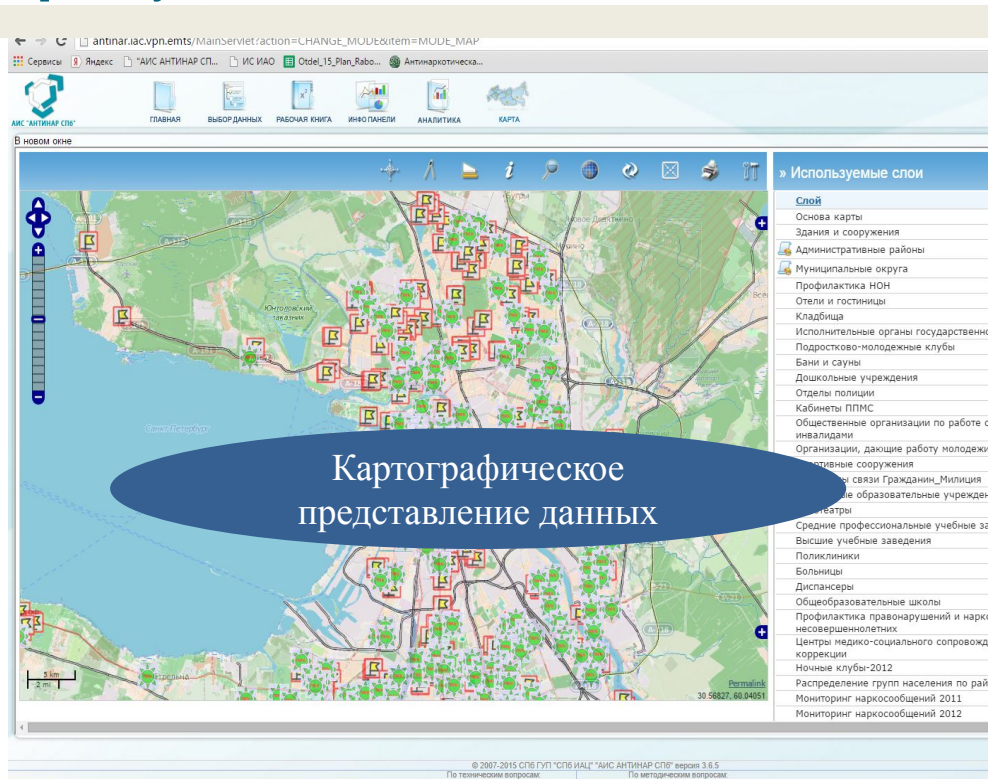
antinar.iac.vpn.emts/MainServlet?action=CHANGE_MODE&item=MODE_MAP

Сервисы Яндекс "АИС АНТИНАР СП... ИС ИАО Otdel_15_Plan_Rabo... Антинаркотическа...

АИС "АНТИНАР СПб"

ГЛАВНАЯ ВЫБОР ДАННЫХ РАБОЧАЯ КНИГА ИНФОПАНЕЛИ АНАЛИТИКА КАРТА

В новом окне

» Используемые слои

Слой
Основа карты
Здания и сооружения
Административные районы
Муниципальные округа
Профилактика НОН
Отели и гостиницы
Кладбища
Исполнительные органы государственно
Подростково-молодежные клубы
Бани и сауны
Дошкольные учреждения
Отделы полиции
Кабинеты ППМС
Общественные организации по работе с инвалидами
Организации, дающие работу молодежи
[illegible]ртивные сооружения
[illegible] связи Гражданин_Милиция
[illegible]е образовательные учрежден
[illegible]атры
Средние профессиональные учебные за
Высшие учебные заведения
Поликлиники
Больницы
Диспансеры
Общеобразовательные школы
Профилактика правонарушений и нарко несовершеннолетних
Центры медико-социального сопровожд коррекции
Ночные клубы-2012
Распределение групп населения по рай
Мониторинг наркосообщений 2011
Мониторинг наркосообщений 2012

Картографическое представление данных

Юнтоловский заказник

Санкт-Петербург

5 km
2 mi

Permalink
30.56827, 60.04051

© 2007-2015 СПб ГУП "СПб ИАЦ" "АИС АНТИНАР СПб" версия 3.6.5
По техническим вопросам: По методическим вопросам: